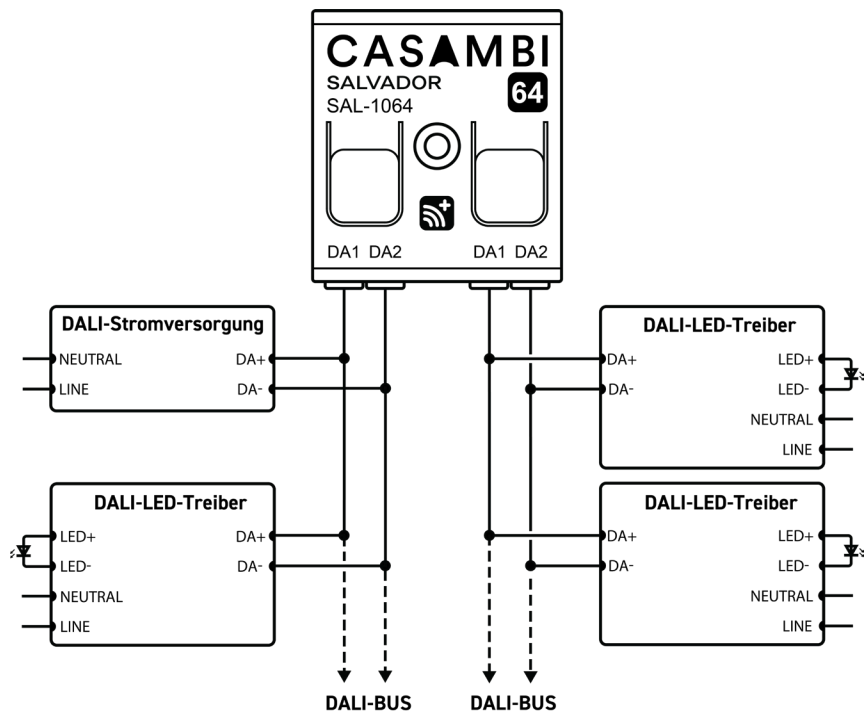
CASAMBI
SALVADOR
SAL-1064
64

DA1 DA2 DA1 DA2

DALI-Stromversorgung
NEUTRAL
LINE
DA+
DA-

DALI-LED-Treiber
LED+
LED-
NEUTRAL
LINE
DA+
DA-

DALI-LED-Treiber
DA+
DA-
LED+
LED-
NEUTRAL
LINE

DALI-LED-Treiber
DA+
DA-
LED+
LED-
NEUTRAL
LINE

DALI-BUS
DALI-BUS